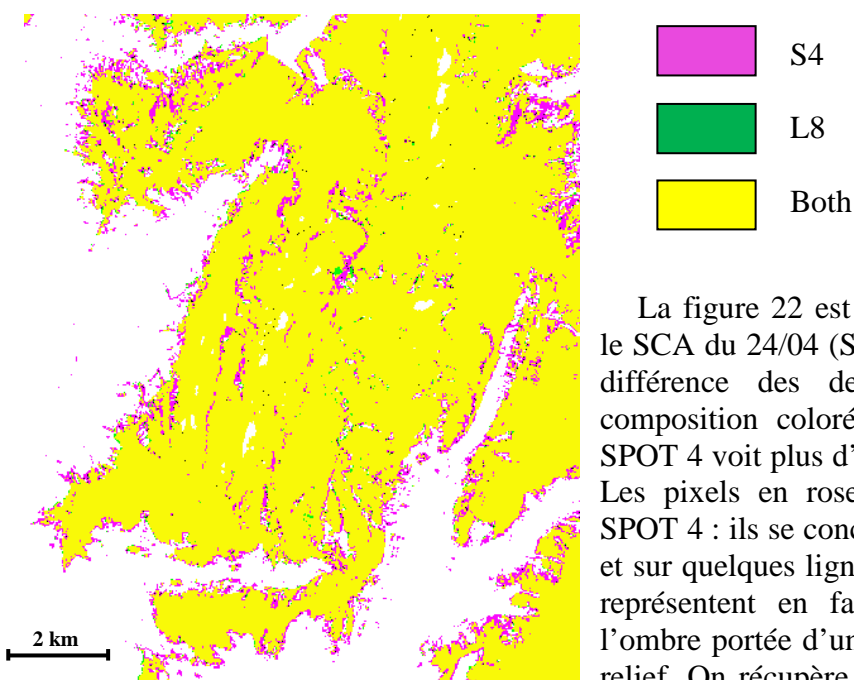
S4

L8

Both

2 km

La figure 22 est
le SCA du 24/04 (S
différence des de
composition coloré
SPOT 4 voit plus d'
Les pixels en rose
SPOT 4 : ils se conc
et sur quelques lign
représentent en fa
l'ombre portée d'un
relief. On récupère